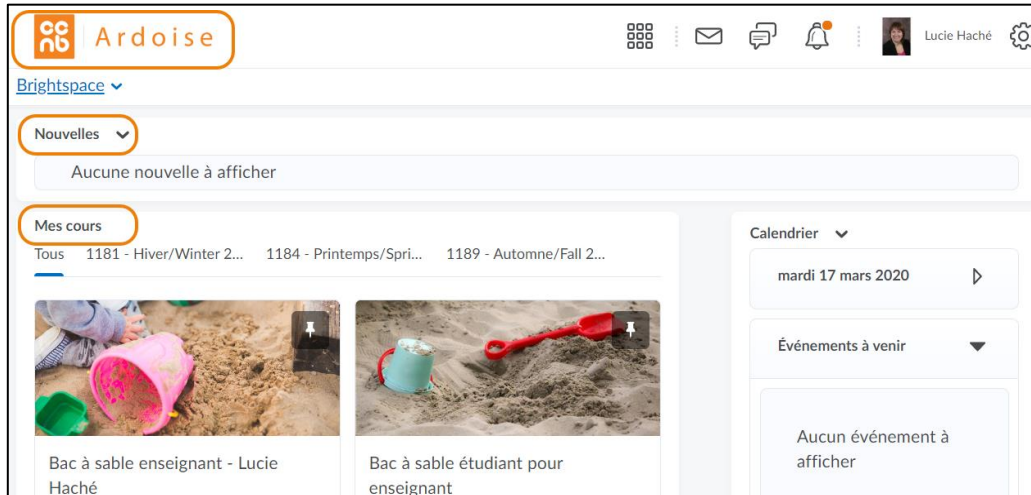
cc nb Ardoise

Lucie Haché

Brightspace

Nouvelles

Aucune nouvelle à afficher

Mes cours

Tous 1181 - Hiver/Winter 2... 1184 - Printemps/Spri... 1189 - Automne/Fall 2...

Bac à sable enseignant - Lucie Haché

Bac à sable étudiant pour enseignant

Calendrier

mardi 17 mars 2020

Événements à venir

Aucun événement à afficher